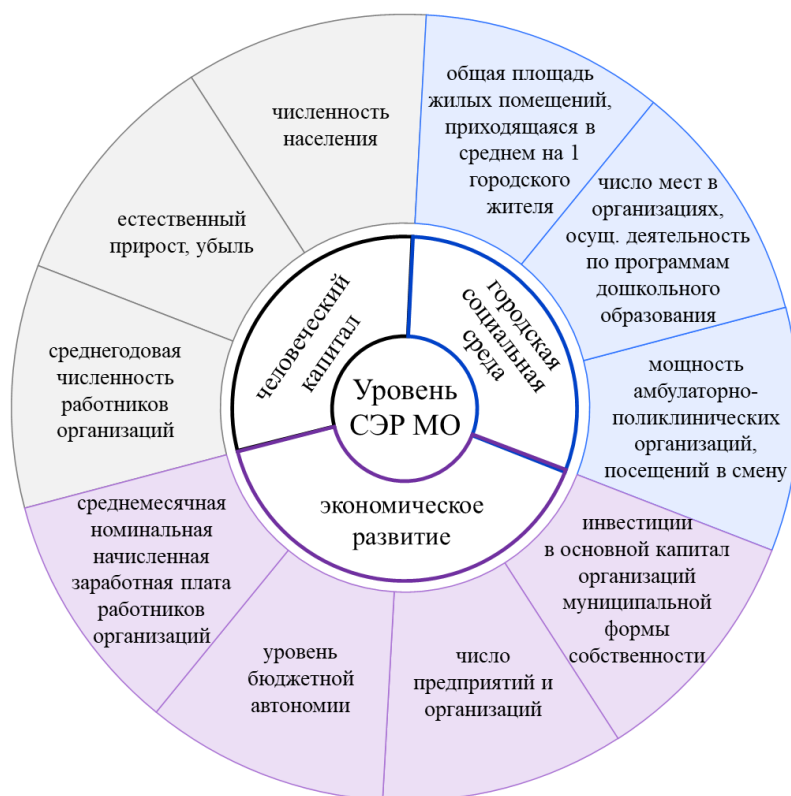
Уровень СЭР МО

человеческий капитал

городская социальная среда

экономическое развитие

численность населения

общая площадь жилых помещений, приходящаяся в среднем на 1 городского жителя

число мест в организациях, осущ. деятельность по программам дошкольного образования

мощность амбулаторно-поликлинических организаций, посещений в смену

инвестиции в основной капитал организаций муниципальной формы собственности

число предприятий и организаций

уровень бюджетной автономии

среднемесячная номинальная начисленная заработная плата работников организаций

среднегодовая численность работников организаций

естественный прирост, убыль